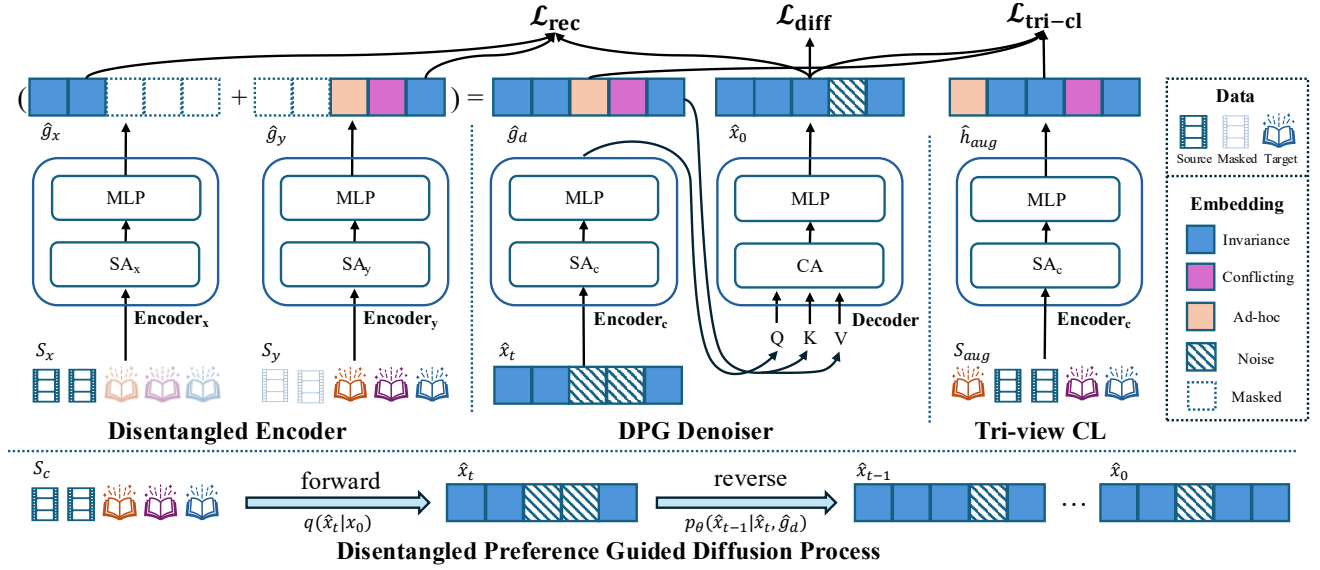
$\mathcal{L}_{\mathbf{rec}}$

$\mathcal{L}_{\mathbf{diff}}$

$\mathcal{L}_{\mathbf{tri-cl}}$

( + ) =

$\hat{g}_x$

MLP

SA$_x$

Encoder$_x$

$S_x$

$\hat{g}_y$

MLP

SA$_y$

Encoder$_y$

$S_y$

Disentangled Encoder

$\hat{g}_d$

MLP

SA$_c$

Encoder$_c$

$\hat{x}_t$

$\hat{x}_0$

MLP

CA

Q K V

Decoder

DPG Denoiser

$\hat{h}_{aug}$

MLP

SA$_c$

Encoder$_c$

$S_{aug}$

Tri-view CL

Data

Source Masked Target

Embedding

Invariance

Conflicting

Ad-hoc

Noise

Masked

$S_c$

forward

$q(\hat{x}_t|x_0)$

$\hat{x}_t$

reverse

$p_\theta(\hat{x}_{t-1}|\hat{x}_t, \hat{g}_d)$

$\hat{x}_{t-1}$

…

$\hat{x}_0$

Disentangled Preference Guided Diffusion Process